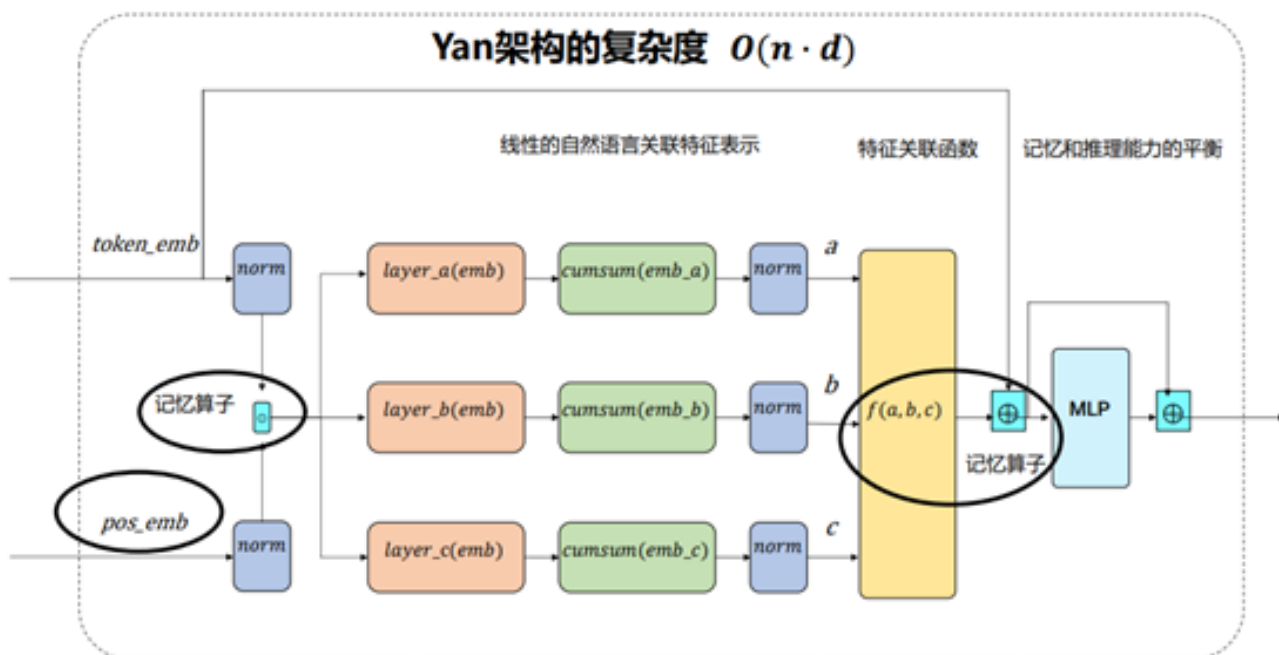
Yan架构的复杂度 $O(n \cdot d)$

线性的自然语言关联特征表示

特征关联函数

记忆和推理能力的平衡

$token\_emb$

$norm$

$layer\_a(emb)$

$cumsum(emb\_a)$

$norm$

$a$

记忆算子

$\odot$

$layer\_b(emb)$

$cumsum(emb\_b)$

$norm$

$b$

$f(a, b, c)$

$\oplus$

MLP

$\oplus$

记忆算子

$pos\_emb$

$norm$

$layer\_c(emb)$

$cumsum(emb\_c)$

$norm$

$c$